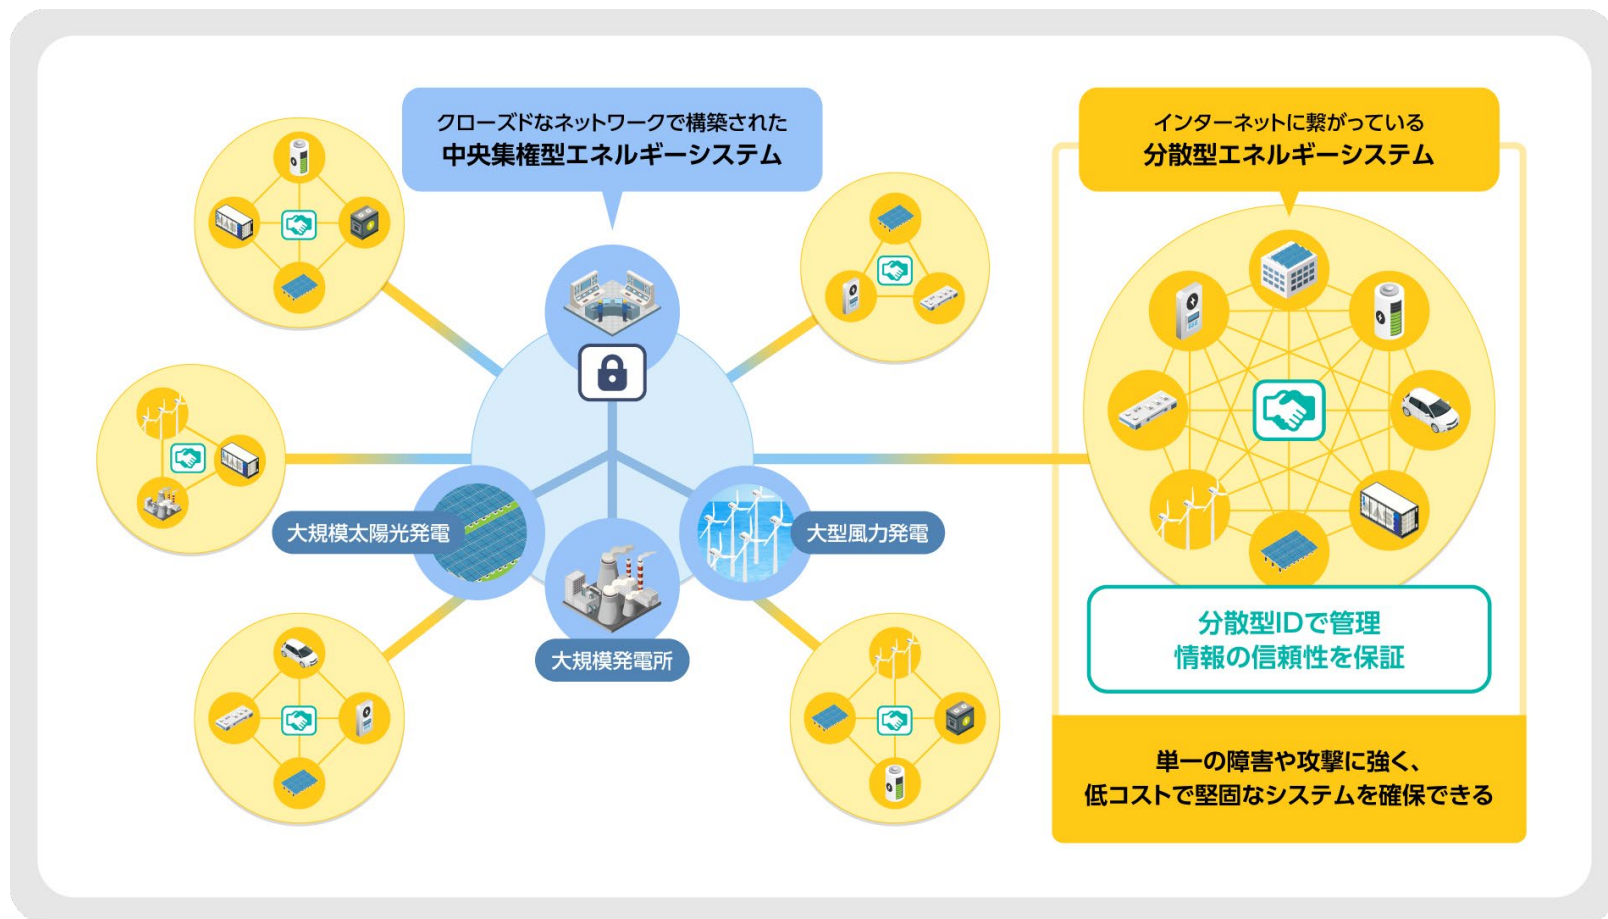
クローズドなネットワークで構築された
中央集権型エネルギーシステム

インターネットに繋がっている
分散型エネルギーシステム

大規模太陽光発電

大型風力発電

大規模発電所

分散型IDで管理
情報の信頼性を保証

単一の障害や攻撃に強く、
低コストで堅固なシステムを確保できる